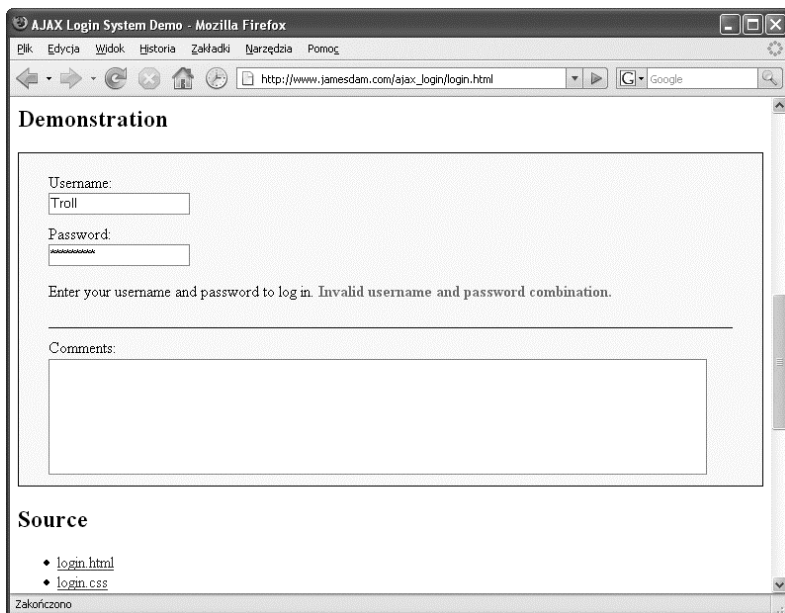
AJAX Login System Demo - Mozilla Firefox

Plik Edycja Widok Historia Zakładki Narzędzia Pomoc

http://www.jamesdam.com/ajax_login/login.html

Google

Demonstration

Username:
Troll

Password:
\*\*\*\*\*\*\*\*\*

Enter your username and password to log in. Invalid username and password combination.

Comments:

Source

- login.html
- login.css

Zakończono